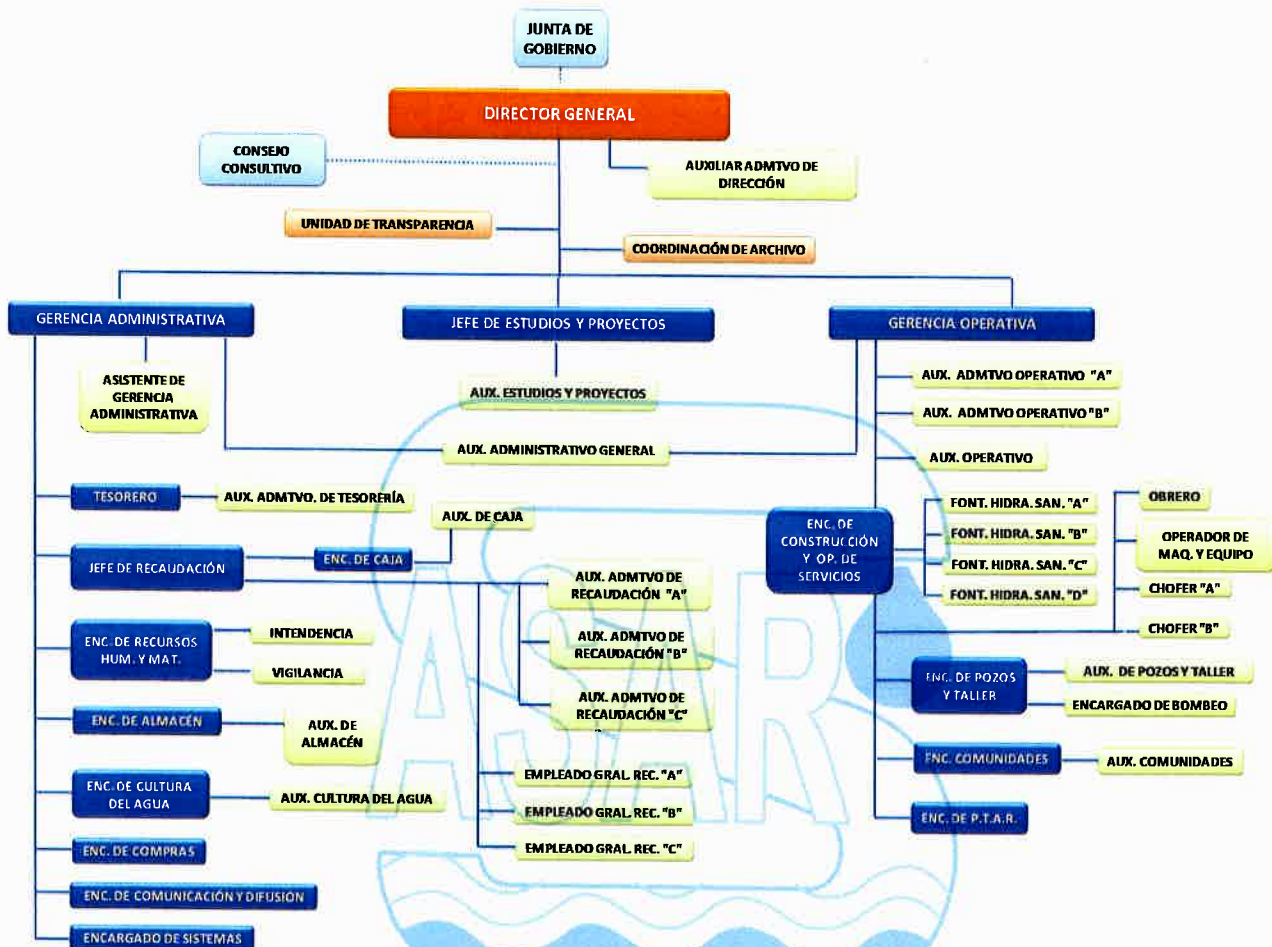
JUNTA DE GOBIERNO

DIRECTOR GENERAL

CONSEJO CONSULTIVO

AUXILIAR ADMTVO DE DIRECCIÓN

UNIDAD DE TRANSPARENCIA

COORDINACIÓN DE ARCHIVO

GERENCIA ADMINISTRATIVA

JEFE DE ESTUDIOS Y PROYECTOS

GERENCIA OPERATIVA

ASISTENTE DE GERENCIA ADMINISTRATIVA

AUX. ESTUDIOS Y PROYECTOS

AUX. ADMINISTRATIVO GENERAL

AUX. ADMTVO OPERATIVO "A"

AUX. ADMTVO OPERATIVO "B"

AUX. OPERATIVO

TESORERO

AUX. ADMTVO. DE TESORERÍA

AUX. DE CAJA

JEFE DE RECAUDACIÓN

ENC. DE CAJA

AUX. ADMTVO DE RECAUDACIÓN "A"

AUX. ADMTVO DE RECAUDACIÓN "B"

AUX. ADMTVO DE RECAUDACIÓN "C"

ENC. DE RECURSOS HUM. Y MAT.

INTENDENCIA

VIGILANCIA

ENC. DE ALMACÉN

AUX. DE ALMACÉN

ENC. DE CULTURA DEL AGUA

AUX. CULTURA DEL AGUA

ENC. DE COMPRAS

ENC. DE COMUNICACIÓN Y DIFUSION

ENCARGADO DE SISTEMAS

EMPLEADO GRAL. REC. "A"

EMPLEADO GRAL. REC. "B"

EMPLEADO GRAL. REC. "C"

ENC. DE CONSTRUCCIÓN Y OP. DE SERVICIOS

FONT. HIDRA. SAN. "A"

FONT. HIDRA. SAN. "B"

FONT. HIDRA. SAN. "C"

FONT. HIDRA. SAN. "D"

OBRERO

OPERADOR DE MAQ. Y EQUIPO

CHOFER "A"

CHOFER "B"

ENC. DE POZOS Y TALLER

AUX. DE POZOS Y TALLER

ENCARGADO DE BOMBEO

ENC. COMUNIDADES

AUX. COMUNIDADES

ENC. DE P.T.A.R.

ASAR